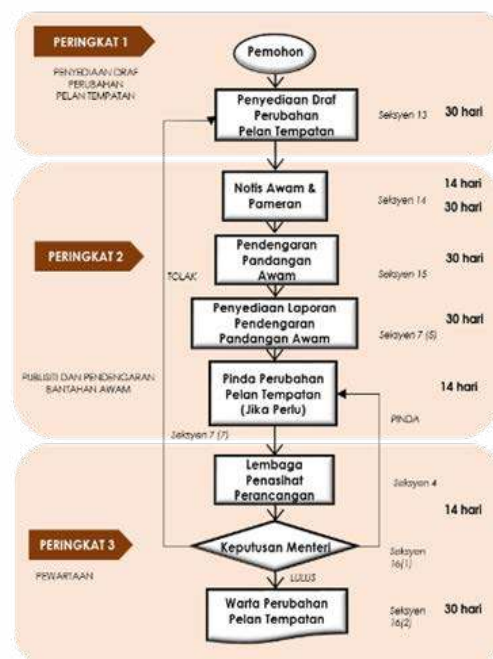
PERINGKAT 1

PENYEDIAAN DRAF PERUBAHAN PELAN TEMPATAN

Pemohon

Penyediaan Draf Perubahan Pelan Tempatan

Seksyen 13

30 hari

Notis Awam & Pameran

Seksyen 14

14 hari

30 hari

PERINGKAT 2

TOLAK

Pendengaran Pandangan Awam

Seksyen 15

30 hari

Penyediaan Laporan Pendengaran Pandangan Awam

Seksyen 7 (5)

30 hari

PUBLISITI DAN PENDENGARAN BANTAHAN AWAM

Pinda Perubahan Pelan Tempatan (Jika Perlu)

14 hari

PINDA

Seksyen 7 (7)

Lembaga Penasihat Perancangan

Seksyen 4

14 hari

PERINGKAT 3

Keputusan Menteri

Seksyen 16(1)

PEWARTAAN

LULUS

Warta Perubahan Pelan Tempatan

Seksyen 16(2)

30 hari